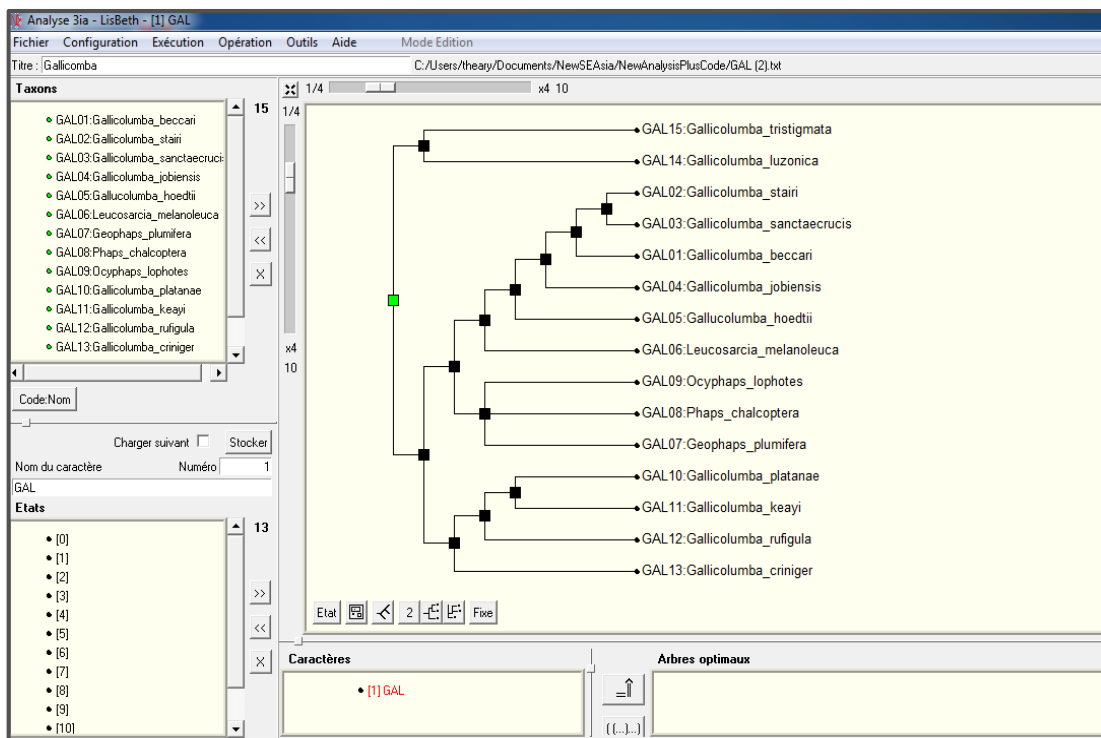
Analyse 3ia - LisBeth - [1] GAL

Fichier Configuration Exécution Opération Outils Aide Mode Edition

Titre : Gallicomba
C:/Users/theary/Documents/NewSEAsia/NewAnalysisPlusCode/GAL (2).txt

Taxons
15
GAL01:Gallicolumba_beccari
GAL02:Gallicolumba_stairi
GAL03:Gallicolumba_sanctaecrucis
GAL04:Gallicolumba_jobiensis
GAL05:Gallucolumba_hoedtii
GAL06:Leucosarcia_melanoleuca
GAL07:Geophaps_plumifera
GAL08:Phaps_chalcoptera
GAL09:Ocyphaps_lophotes
GAL10:Gallicolumba_platanae
GAL11:Gallicolumba_keayi
GAL12:Gallicolumba_rufigula
GAL13:Gallicolumba_criniger

>>
<<
X

Code:Nom

Charger suivant
Stocker
Nom du caractère
Numéro 1
GAL

Etats
13
[0]
[1]
[2]
[3]
[4]
[5]
[6]
[7]
[8]
[9]
[10]

>>
<<
X

1/4 x4 10
1/4
x4
10

GAL15:Gallicolumba_tristigmata
GAL14:Gallicolumba_luzonica
GAL02:Gallicolumba_stairi
GAL03:Gallicolumba_sanctaecrucis
GAL01:Gallicolumba_beccari
GAL04:Gallicolumba_jobiensis
GAL05:Gallucolumba_hoedtii
GAL06:Leucosarcia_melanoleuca
GAL09:Ocyphaps_lophotes
GAL08:Phaps_chalcoptera
GAL07:Geophaps_plumifera
GAL10:Gallicolumba_platanae
GAL11:Gallicolumba_keayi
GAL12:Gallicolumba_rufigula
GAL13:Gallicolumba_criniger

Etat 2 Fixe

Caractères
[1] GAL

Arbres optimaux
{ {...}...}